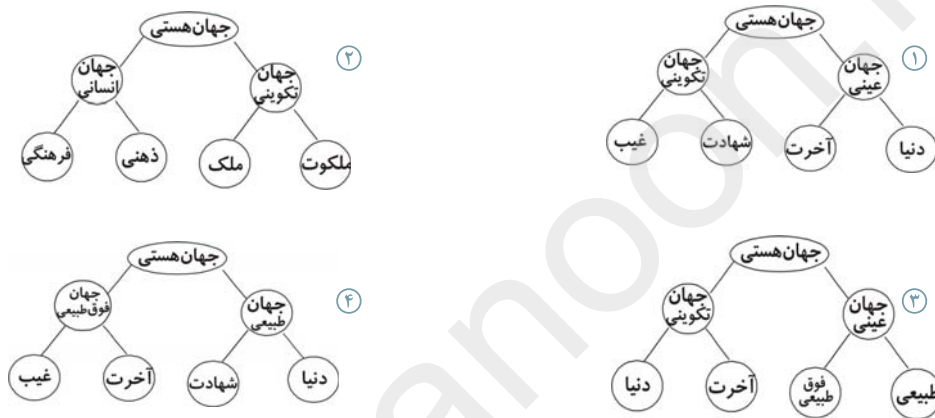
① جهان‌هستی
جهان عینی
جهان تکوینی
دنیا
آخرت
شهادت
غیب

② جهان‌هستی
جهان تکوینی
جهان انسانی
ملکوت
ملک
ذهنی
فرهنگی

③ جهان‌هستی
جهان عینی
جهان تکوینی
طبیعی
فوق طبیعی
آخرت
دنیا

④ جهان‌هستی
جهان طبیعی
جهان فوق‌طبیعی
دنیا
شهادت
آخرت
غیب